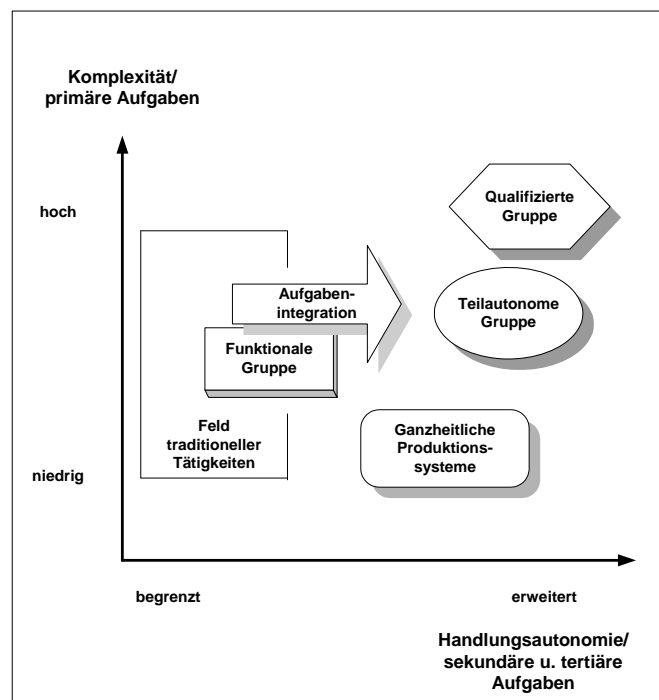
Komplexität/
primäre Aufgaben

hoch

Qualifizierte Gruppe

Aufgabenintegration

Teilautonome Gruppe

Funktionale Gruppe

Feld traditioneller Tätigkeiten

Ganzheitliche Produktionssysteme

niedrig

begrenzt

erweitert

Handlungsautonomie/
sekundäre u. tertiäre Aufgaben